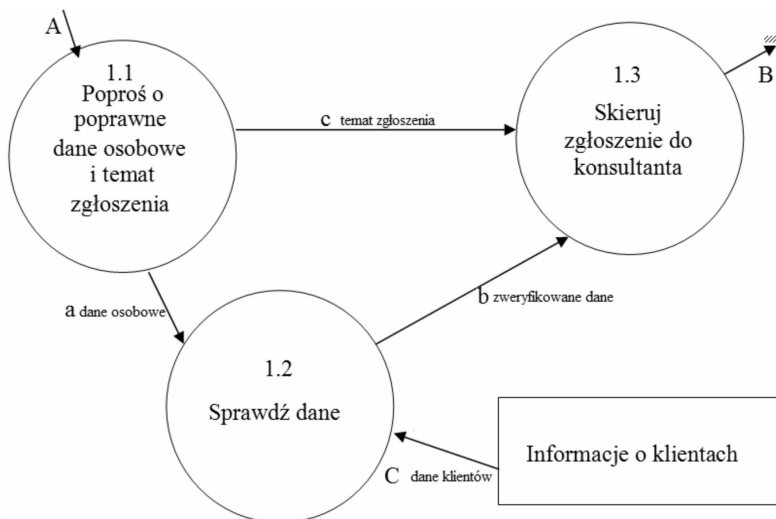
A

1.1
Poproś o poprawne dane osobowe i temat zgłoszenia

c temat zgłoszenia

1.3
Skieruj zgłoszenie do konsultanta

B

a dane osobowe

b zweryfikowane dane

1.2
Sprawdź dane

Informacje o klientach

C dane klientów